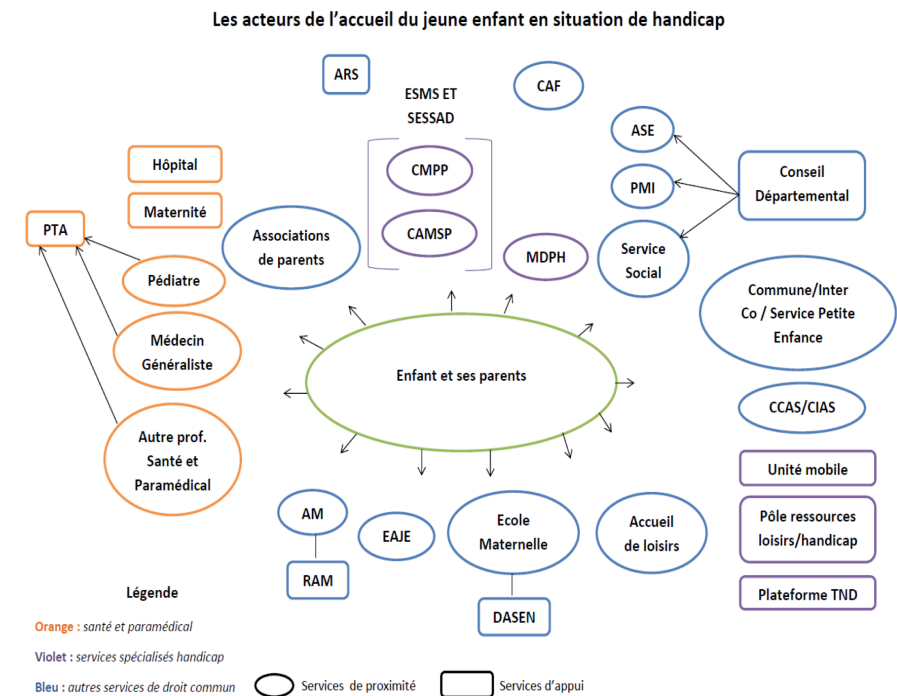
Les acteurs de l'accueil du jeune enfant en situation de handicap

ARS

ESMS ET SESSAD

CAF

CMPP

CAMSP

ASE

PMI

Conseil Départemental

Hôpital

Maternité

PTA

Associations de parents

MDPH

Service Social

Pédiatre

Commune/Inter Co / Service Petite Enfance

Médecin Généraliste

Enfant et ses parents

CCAS/CIAS

Autre prof. Santé et Paramédical

Unité mobile

AM

EAJE

Ecole Maternelle

Accueil de loisirs

Pôle ressources loisirs/handicap

RAM

Légende

DASEN

Plateforme TND

Orange : santé et paramédical

Violet : services spécialisés handicap

Bleu : autres services de droit commun

Services de proximité

Services d'appui